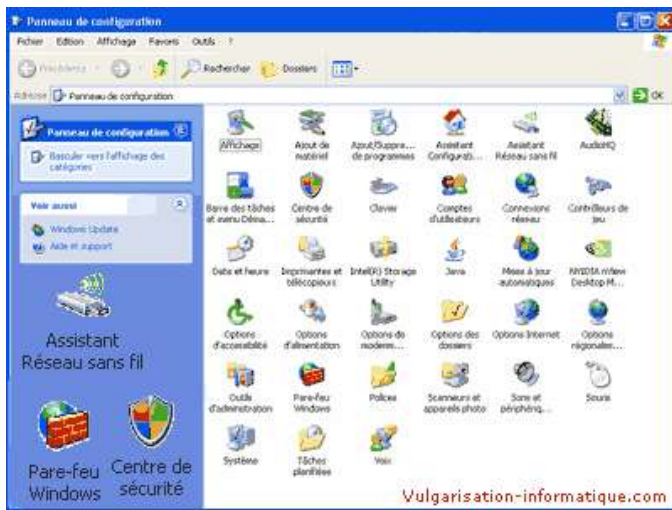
Panneau de configuration

Fichier Edition Affichage Favoris Outils ?

Précédente Rechercher Dossiers

Adresse Panneau de configuration OK

Panneau de configuration

Basculer vers l'affichage des catégories

Voir aussi

Windows Update

Aide et support

Assistant Réseau sans fil

Pare-feu Windows

Centre de sécurité

Affichage
Ajout de matériel
Ajout/Suppre... de programmes
Assistant Configurati...
Assistant Réseau sans fil
AudioHQ

Barre des tâches et menu Déma...
Centre de sécurité
Clavier
Comptes d'utilisateurs
Connexions réseau
Contrôleurs de jeu

Date et heure
Imprimantes et télécopieurs
Intel(R) Storage Utility
Java
Mises à jour automatiques
NVIDIA nView Desktop M...

Options d'accessibilité
Options d'alimentation
Options de modem...
Options des dossiers
Options Internet
Options régionales...

Outils d'administration
Pare-feu Windows
Polices
Scanneurs et appareils photo
Sons et périphériq...
Souris

Système
Tâches planifiées
Voix

Vulgarisation-informatique.com